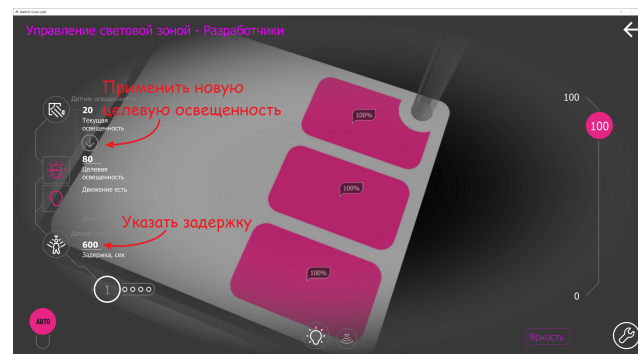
Управление световой зоной - Разработчики

Датчик освещенности
20
Текущая освещенность

Применить новую целевую освещенность

80
Целевая освещенность

Движение есть

Указать задержку

Датчик движения
600
Задержка, сек

1

AUTO

100%

100%

100%

100

100

0

Яркость